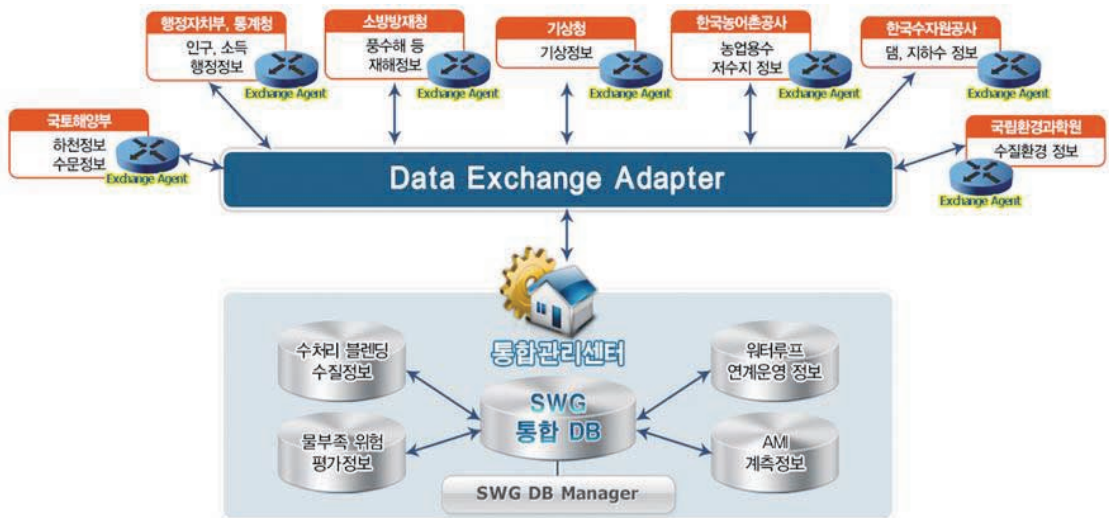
행정자치부, 통계청
인구, 소득
행정정보
Exchange Agent

소방방재청
풍수해 등
재해정보
Exchange Agent

기상청
기상정보
Exchange Agent

한국농어촌공사
농업용수
저수지 정보
Exchange Agent

한국수자원공사
댐, 지하수 정보
Exchange Agent

국토해양부
하천정보
수문정보
Exchange Agent

국립환경과학원
수질환경 정보
Exchange Agent

Data Exchange Adapter

통합관리센터

수처리 블렌딩
수질정보

물부족 위험
평가정보

SWG
통합 DB

워터루프
연계운영 정보

AMI
계측정보

SWG DB Manager